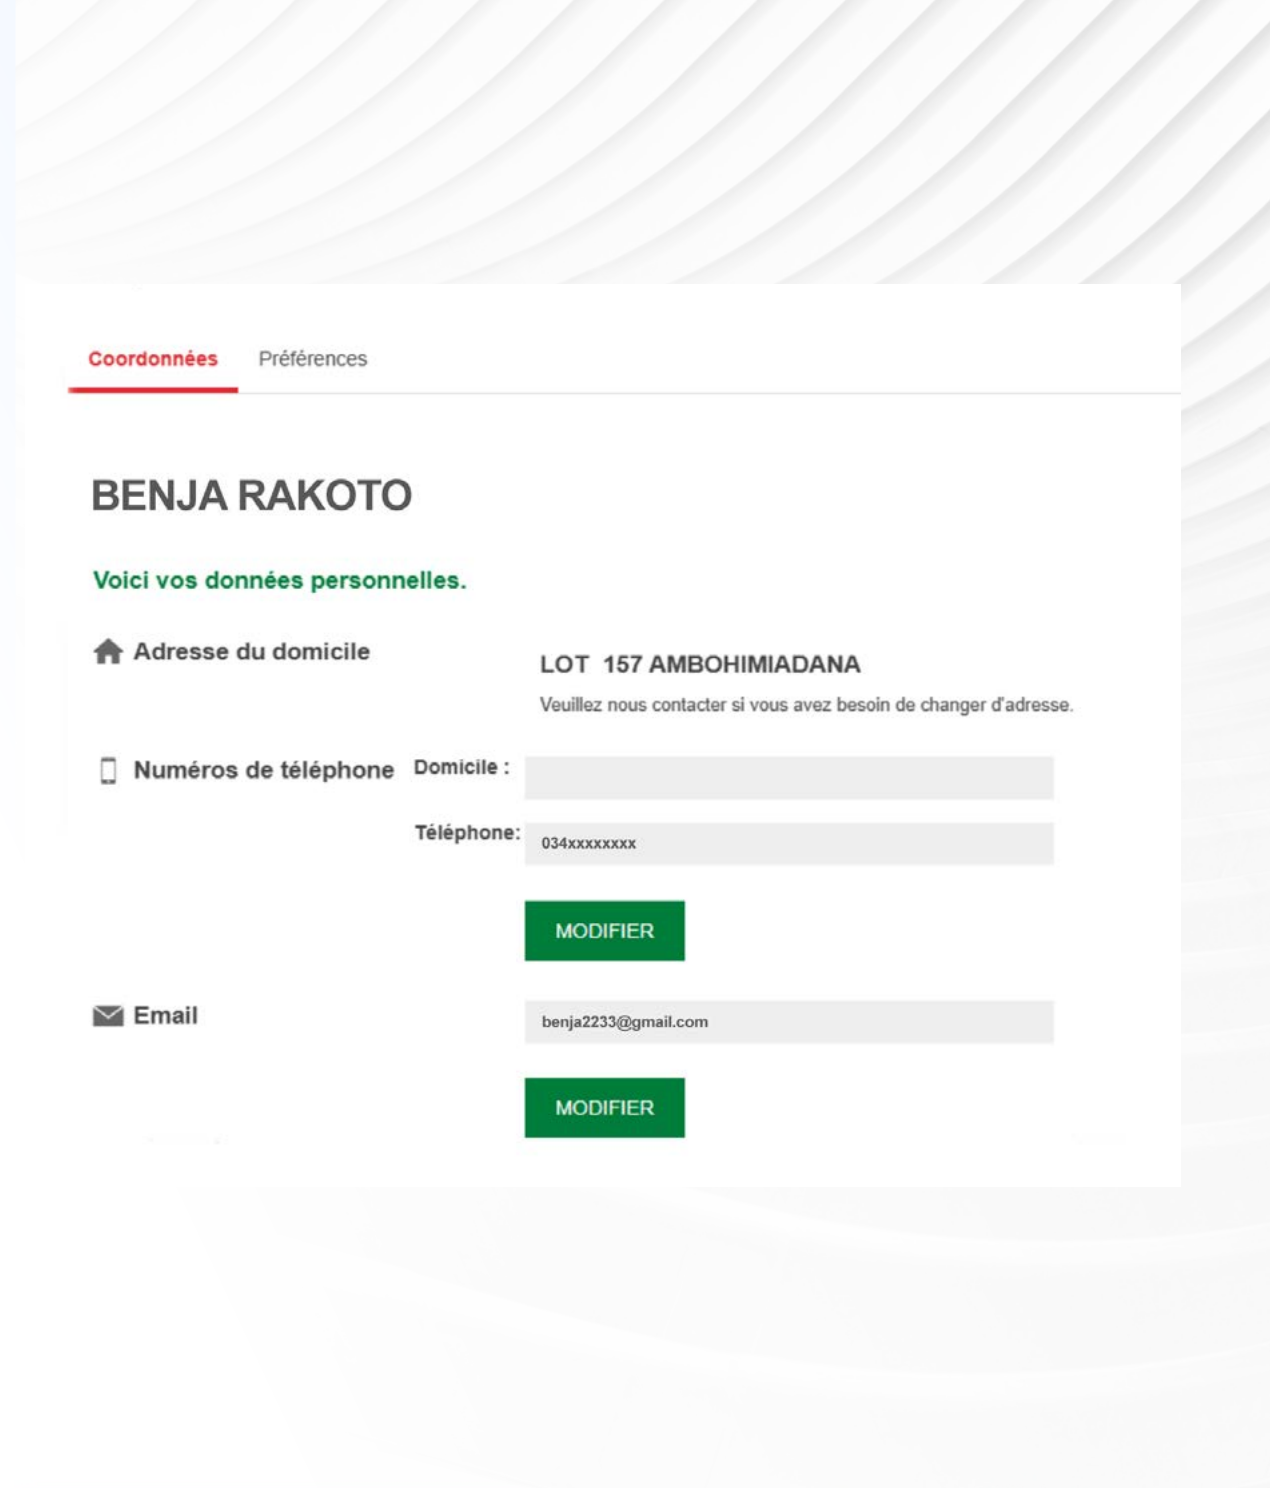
Coordonnées Préférences

BENJA RAKOTO

Voici vos données personnelles.

Adresse du domicile

LOT 157 AMBOHIMIADANA

Veuillez nous contacter si vous avez besoin de changer d'adresse.

Numéros de téléphone Domicile :

Téléphone: 034xxxxxxxx

MODIFIER

Email

benja2233@gmail.com

MODIFIER